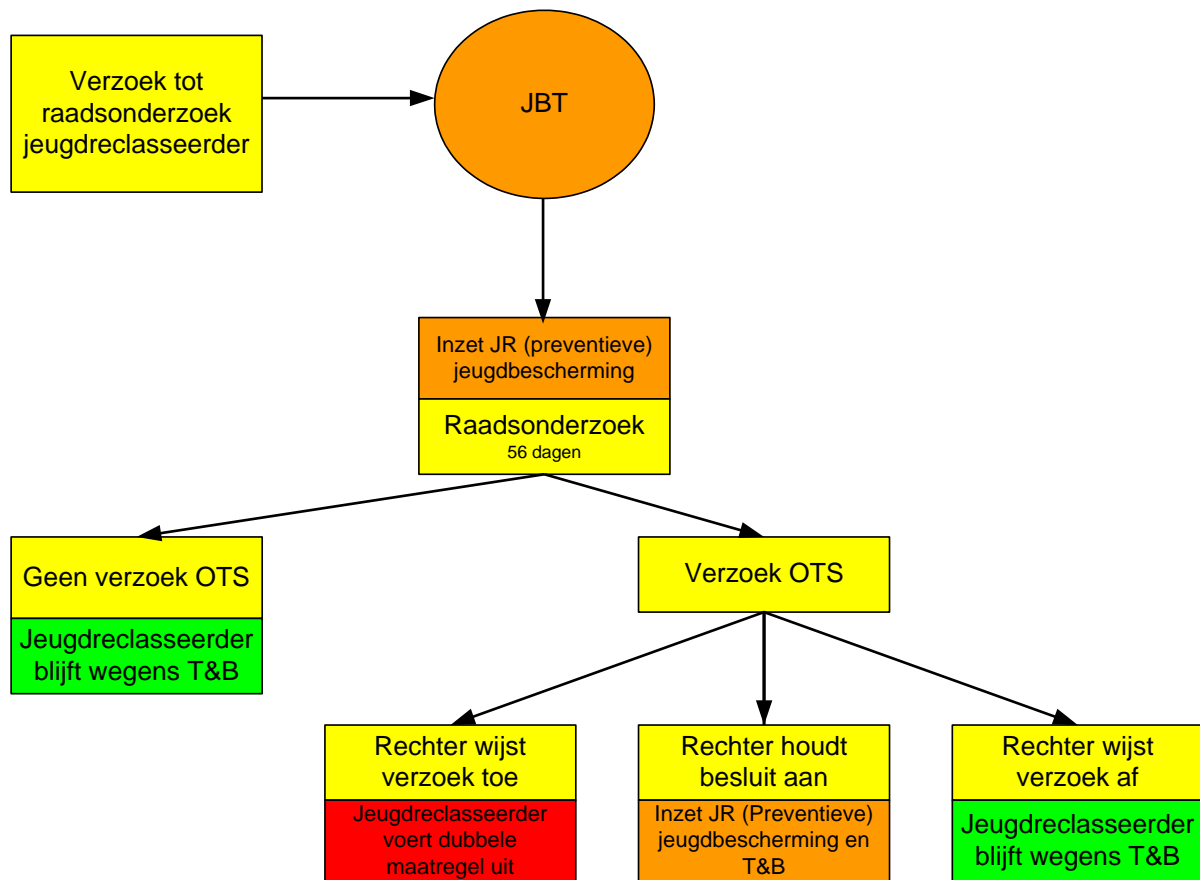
Verzoek tot raadsonderzoek jeugdreclasseerder

JBT

Inzet JR (preventieve) jeugdbescherming

Raadsonderzoek
56 dagen

Geen verzoek OTS

Jeugdreclasseerder blijft wegens T&B

Verzoek OTS

Rechter wijst verzoek toe

Jeugdreclasseerder voert dubbele maatregel uit

Rechter houdt besluit aan

Inzet JR (Preventieve) jeugdbescherming en T&B

Rechter wijst verzoek af

Jeugdreclasseerder blijft wegens T&B